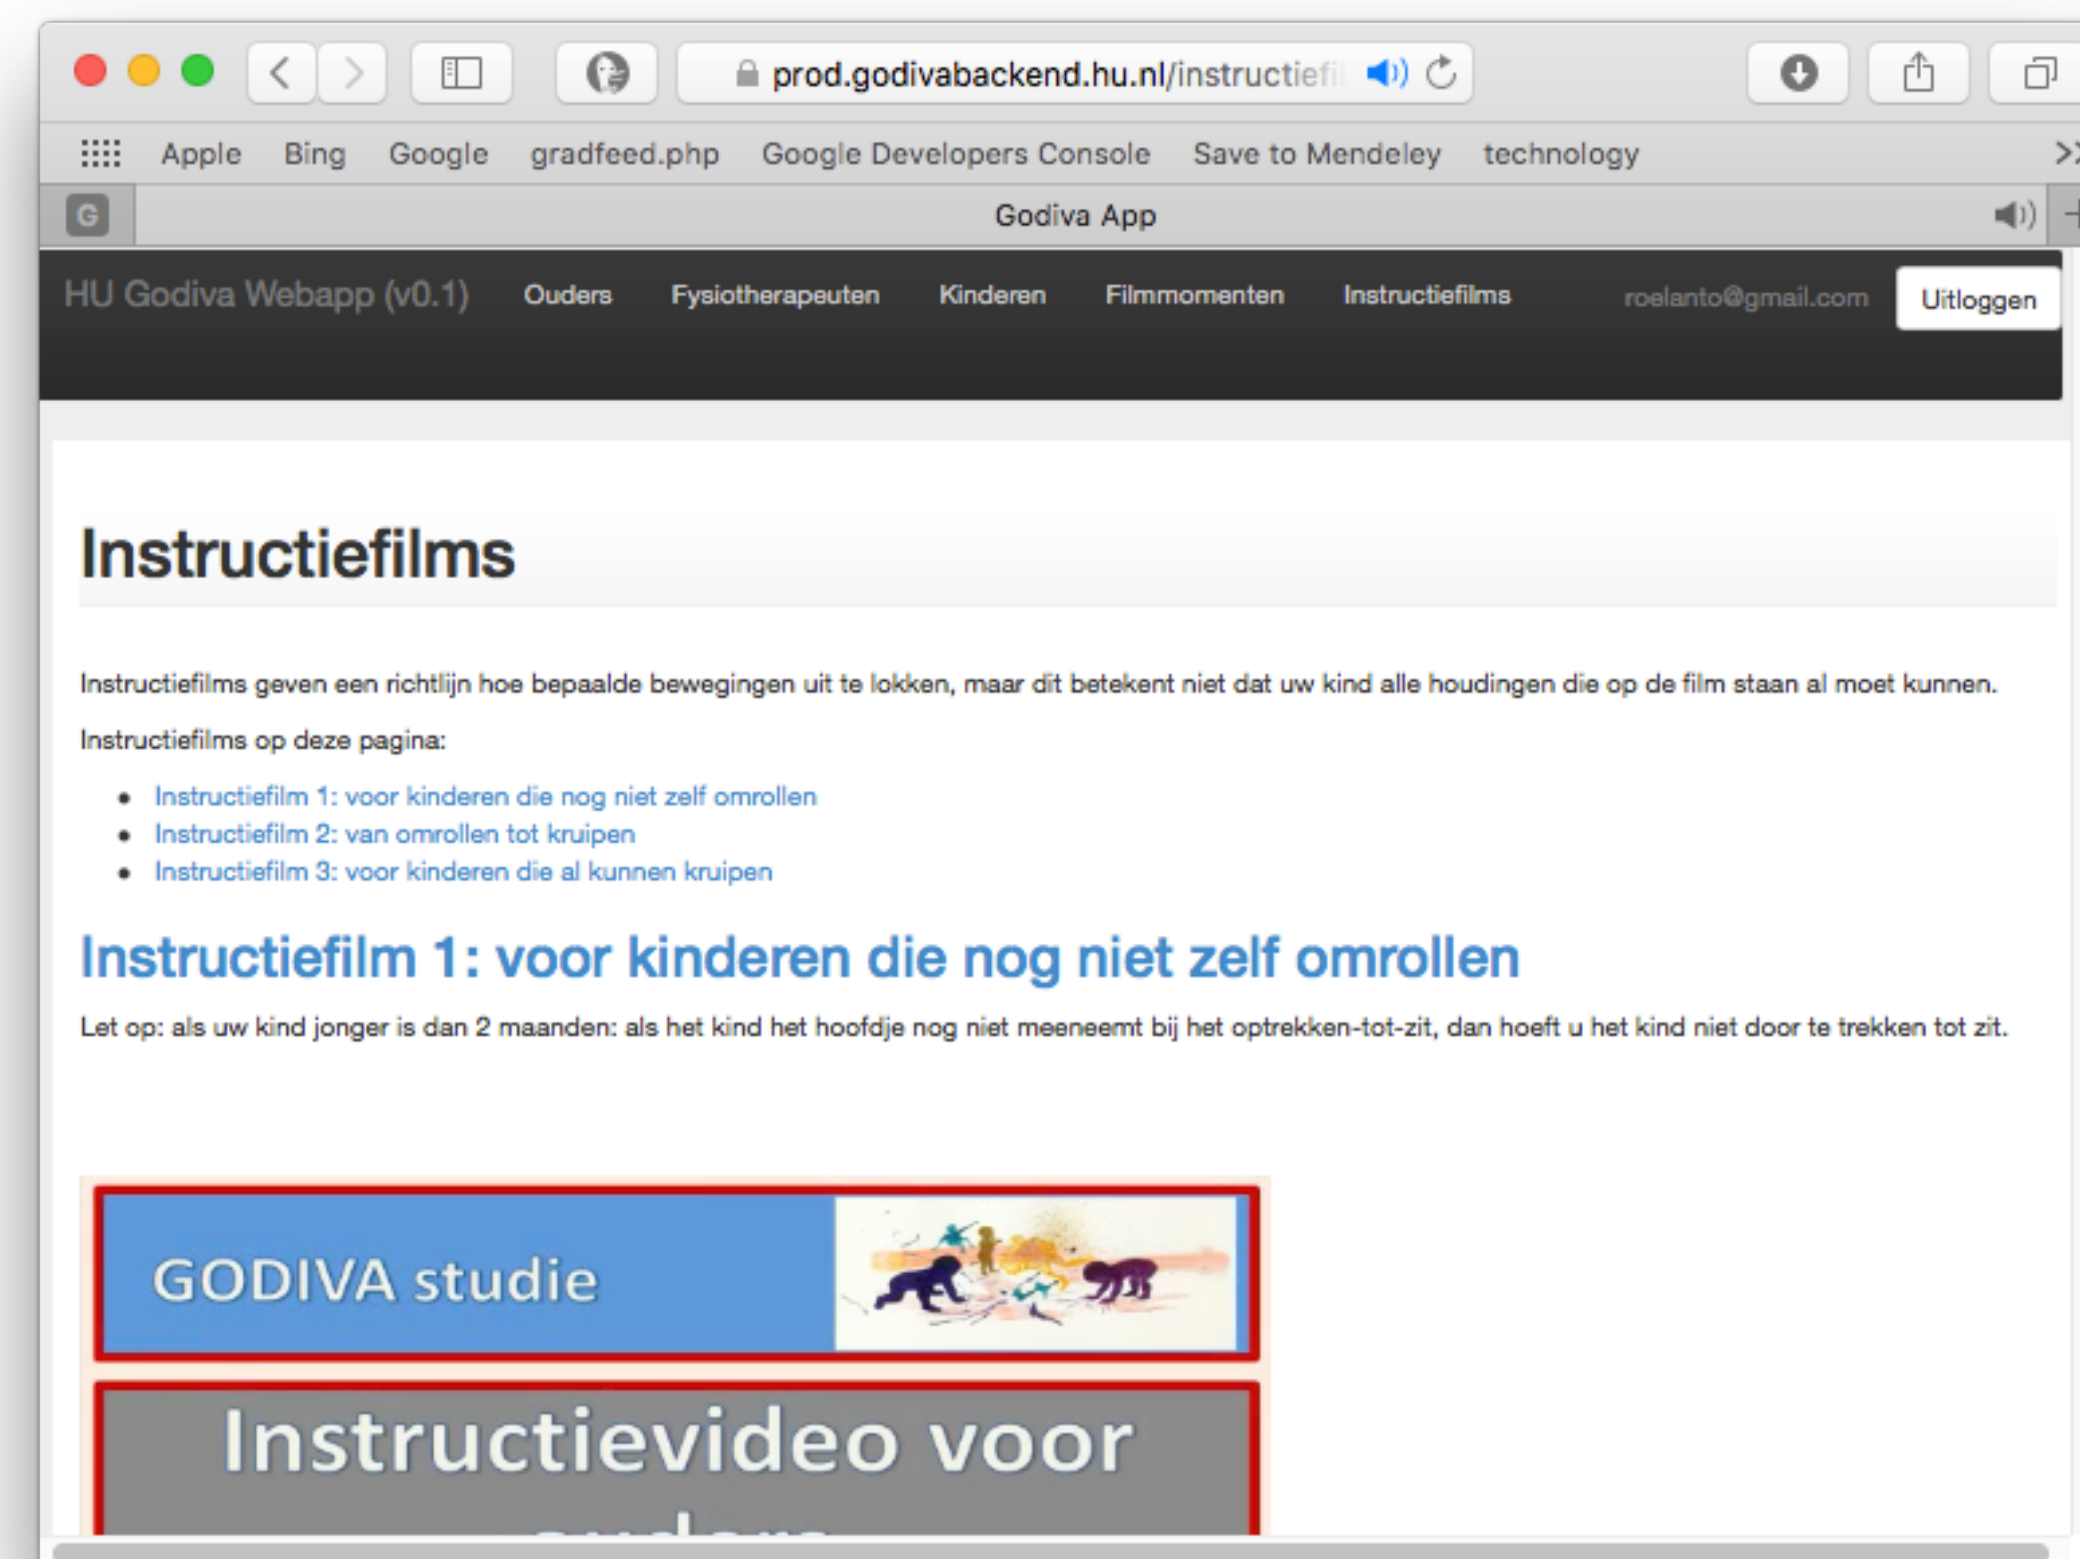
prod.godivabackend.hu.nl/instructiefi

Apple Bing Google gradfeed.php Google Developers Console Save to Mendeley technology

G Godiva App

HU Godiva Webapp (v0.1) Ouders Fysiotherapeuten Kinderen Filmmomenten Instructiefilms roelanto@gmail.com Uitloggen

Instructiefilms

Instructiefilms geven een richtlijn hoe bepaalde bewegingen uit te lokken, maar dit betekent niet dat uw kind alle houdingen die op de film staan al moet kunnen.

Instructiefilms op deze pagina:

- Instructiefilm 1: voor kinderen die nog niet zelf omrollen
- Instructiefilm 2: van omrollen tot kruipen
- Instructiefilm 3: voor kinderen die al kunnen kruipen

Instructiefilm 1: voor kinderen die nog niet zelf omrollen

Let op: als uw kind jonger is dan 2 maanden: als het kind het hoofdje nog niet meeneemt bij het optrekken-tot-zit, dan hoeft u het kind niet door te trekken tot zit.

GODIVA studie

Instructievideo voor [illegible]